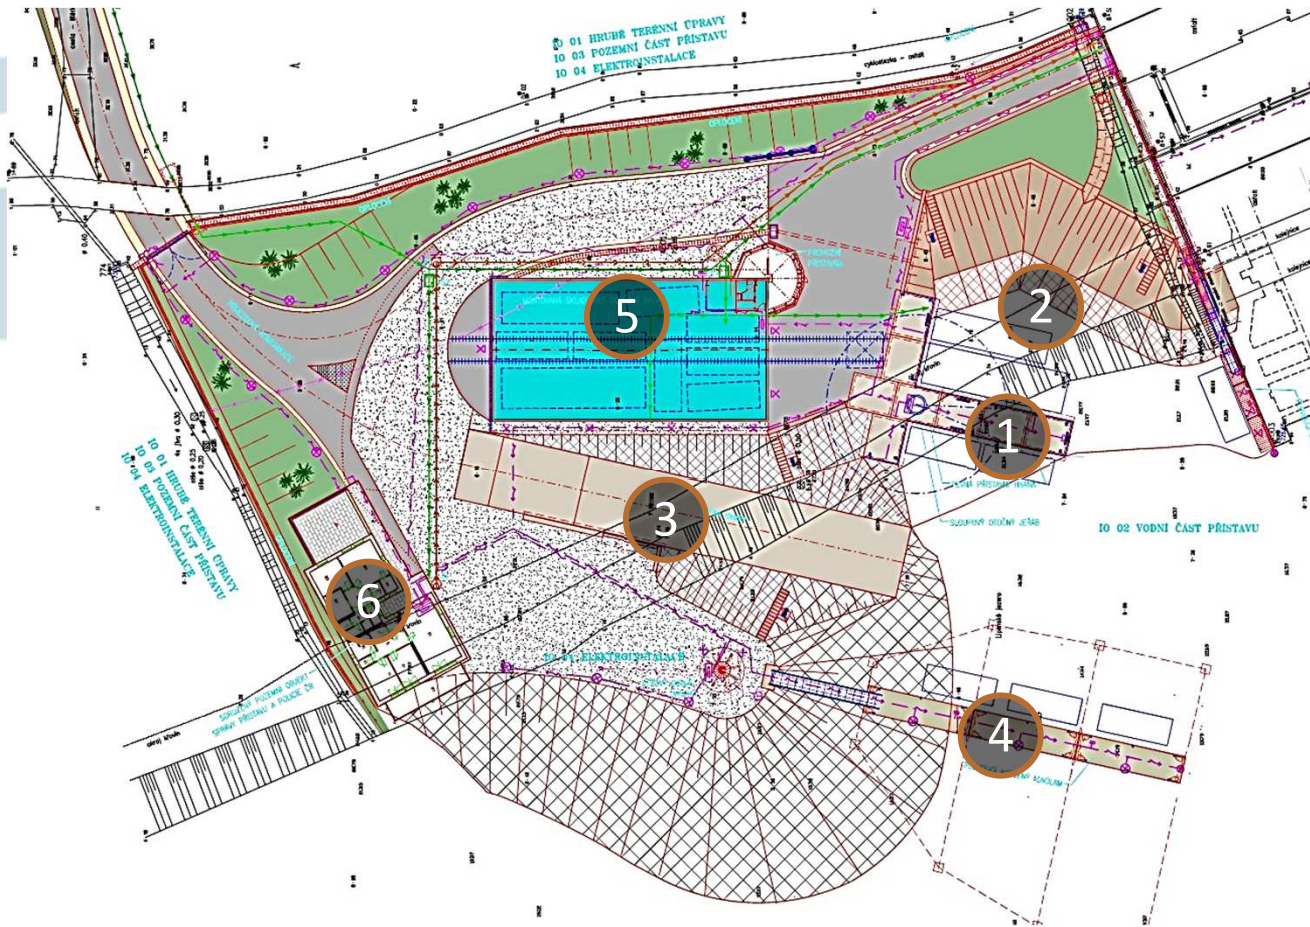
IO 01 HRUBÉ TERÉNNÍ ÚPRAVY
IO 03 POZEMNÍ ČÁST PŘÍSTAVU
IO 04 ELEKTROINSTALACE

IO 01 HRUBÉ TERÉNNÍ ÚPRAVY
IO 03 POZEMNÍ ČÁST PŘÍSTAVU
IO 04 ELEKTROINSTALACE

5

2

1

3

6

4

IO 02 VODNÍ ČÁST PŘÍSTAVU

SLOUPOVÝ OTOČNÝ JEŘÁB

IO 04 ELEKTROINSTALACE

cyklostezka

SOKLOVÝ POZEMNÍ OBJEKT SPRÁVY PŘÍSTAVU A POLICIE ČR